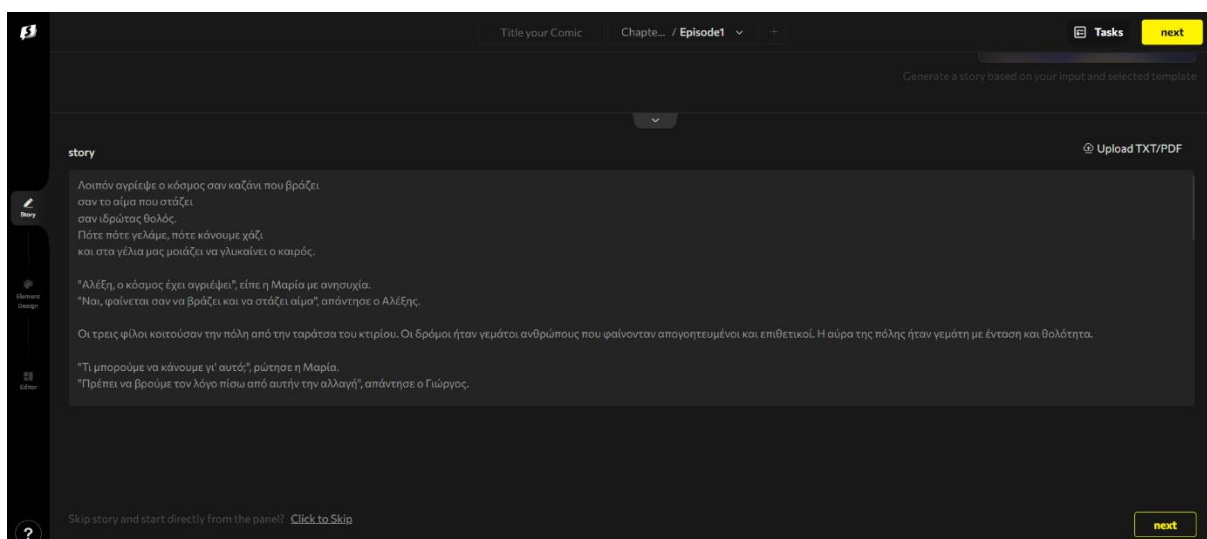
Title your Comic

Chapte... / Episode1

Tasks

next

Generate a story based on your input and selected template

story

Upload TXT/PDF

Story

Element Design

Editor

Λοιπόν αγρίεψε ο κόσμος σαν καζάνι που βράζει
σαν το αίμα που στάζει
σαν ιδρώτας θολός.
Πότε πότε γελάμε, πότε κάνουμε χάζι
και στα γέλια μας μοιάζει να γλυκαίνει ο καιρός.

"Αλέξη, ο κόσμος έχει αγριέψει", είπε η Μαρία με ανησυχία.
"Ναι, φαίνεται σαν να βράζει και να στάζει αίμα", απάντησε ο Αλέξης.

Οι τρεις φίλοι κοιτούσαν την πόλη από την ταράτσα του κτιρίου. Οι δρόμοι ήταν γεμάτοι ανθρώπους που φαίνονταν απογοητευμένοι και επιθετικοί. Η αύρα της πόλης ήταν γεμάτη με ένταση και θολότητα.

"Τι μπορούμε να κάνουμε γι' αυτό;", ρώτησε η Μαρία.
"Πρέπει να βρούμε τον λόγο πίσω από αυτήν την αλλαγή", απάντησε ο Γιώργος.

Skip story and start directly from the panel? Click to Skip

next

?